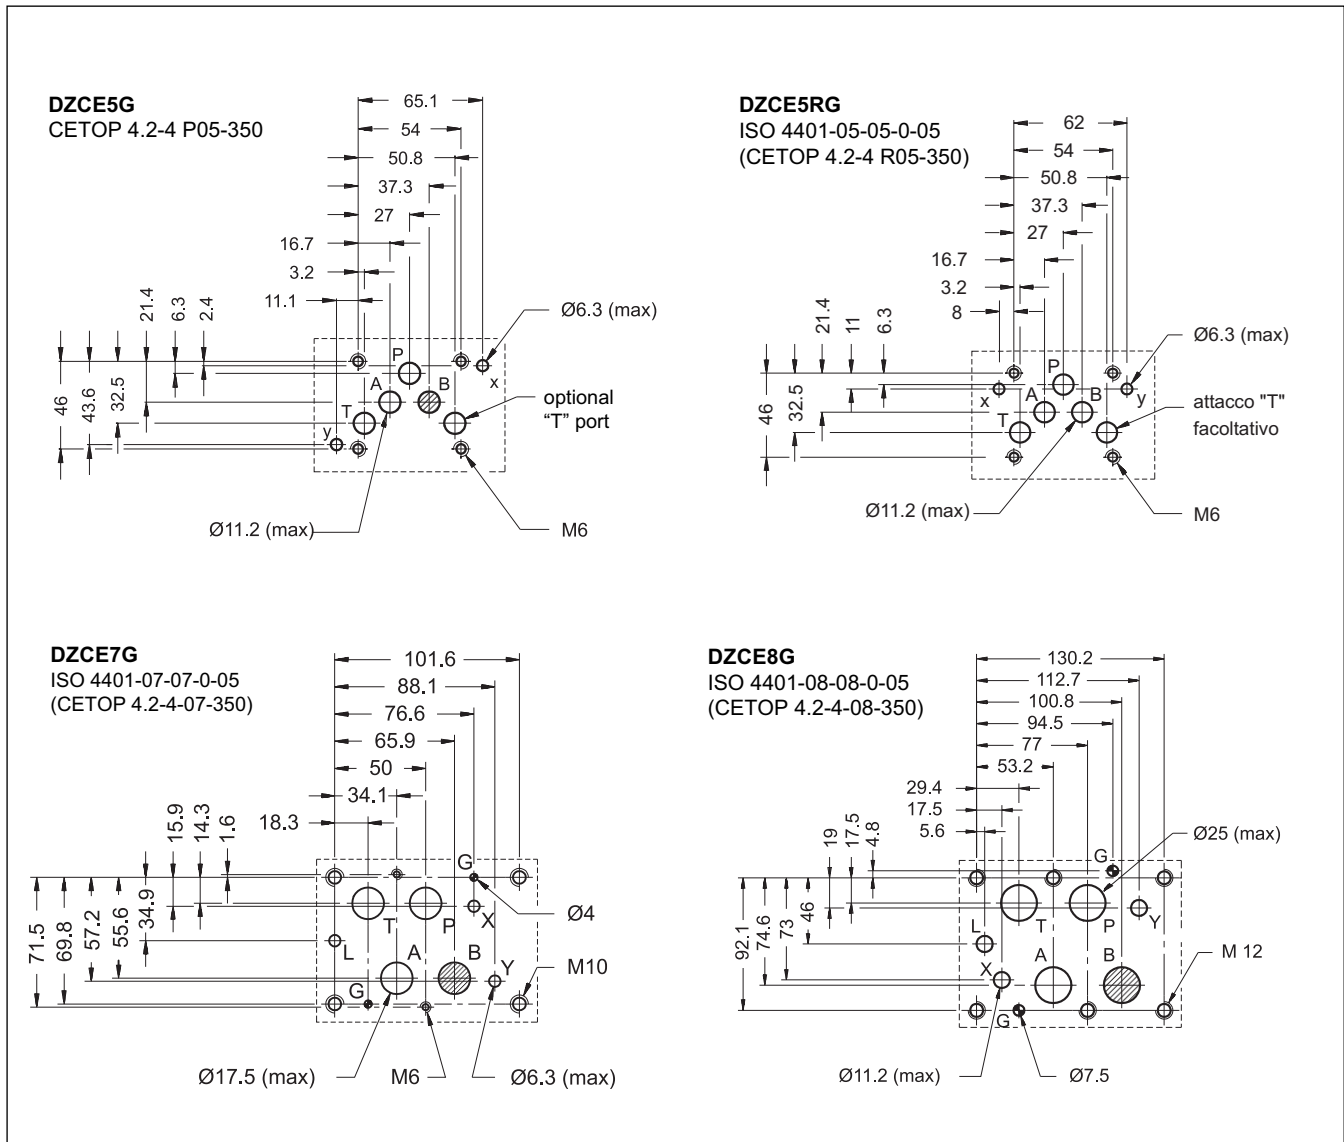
DZCE5G
CETOP 4.2-4 P05-350

65.1
54
50.8
37.3
27
16.7
3.2
11.1
21.4
6.3
2.4
46
43.6
32.5
Ø6.3 (max)
P
x
A
B
T
y
optional "T" port
Ø11.2 (max)
M6

DZCE5RG
ISO 4401-05-05-0-05
(CETOP 4.2-4 R05-350)

62
54
50.8
37.3
27
16.7
3.2
8
21.4
11
6.3
46
32.5
Ø6.3 (max)
P
x
A
B
y
T
attacco "T" facoltativo
Ø11.2 (max)
M6

DZCE7G
ISO 4401-07-07-0-05
(CETOP 4.2-4-07-350)

101.6
88.1
76.6
65.9
50
34.1
18.3
15.9
14.3
1.6
71.5
69.8
57.2
55.6
34.9
G
T
P
X
Ø4
L
A
B
Y
M10
G
Ø17.5 (max)
M6
Ø6.3 (max)

DZCE8G
ISO 4401-08-08-0-05
(CETOP 4.2-4-08-350)

130.2
112.7
100.8
94.5
77
53.2
29.4
17.5
5.6
19
17.5
4.8
Ø25 (max)
G
92.1
74.6
73
46
T
P
Y
L
A
B
M 12
X
G
Ø11.2 (max)
Ø7.5